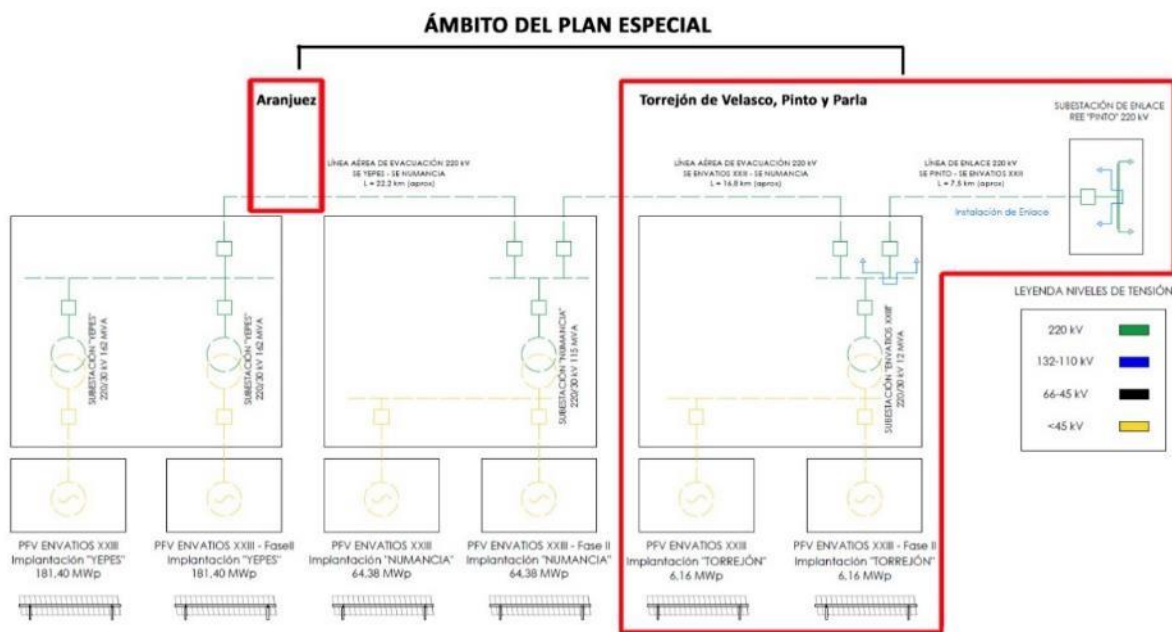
ÁMBITO DEL PLAN ESPECIAL

Aranjuez

Torrejón de Velasco, Pinto y Parla

SUBESTACIÓN DE ENLACE REE "PINTO" 220 kV

LÍNEA AÉREA DE EVACUACIÓN 220 kV SE YEPES - SE NUMANCIA L = 22,3 km (aprox)

LÍNEA AÉREA DE EVACUACIÓN 220 kV SE ENVATIOS XXIII - SE NUMANCIA L = 16,8 km (aprox)

LÍNEA DE ENLACE 220 kV SE PINTO - SE ENVATIOS XXIII L = 7,5 km (aprox)

Instalación de Enlace

SUBESTACIÓN "YEPES" 220/30 kV 162 MVA

SUBESTACIÓN "YEPES" 220/30 kV 162 MVA

SUBESTACIÓN "NUMANCIA" 220/30 kV 115 MVA

SUBESTACIÓN "ENVATIOS XXIII" 220/30 kV 12 MVA

LEYENDA NIVELES DE TENSIÓN

220 kV

132-110 kV

66-45 kV

<45 kV

PFV ENVATIOS XXIII Implantación "YEPES" 181,40 MWp

PFV ENVATIOS XXIII - FaseII Implantación "YEPES" 181,40 MWp

PFV ENVATIOS XXIII Implantación "NUMANCIA" 64,38 MWp

PFV ENVATIOS XXIII - Fase II Implantación "NUMANCIA" 64,38 MWp

PFV ENVATIOS XXIII Implantación "TORREJÓN" 6,16 MWp

PFV ENVATIOS XXIII - Fase II Implantación "TORREJÓN" 6,16 MWp